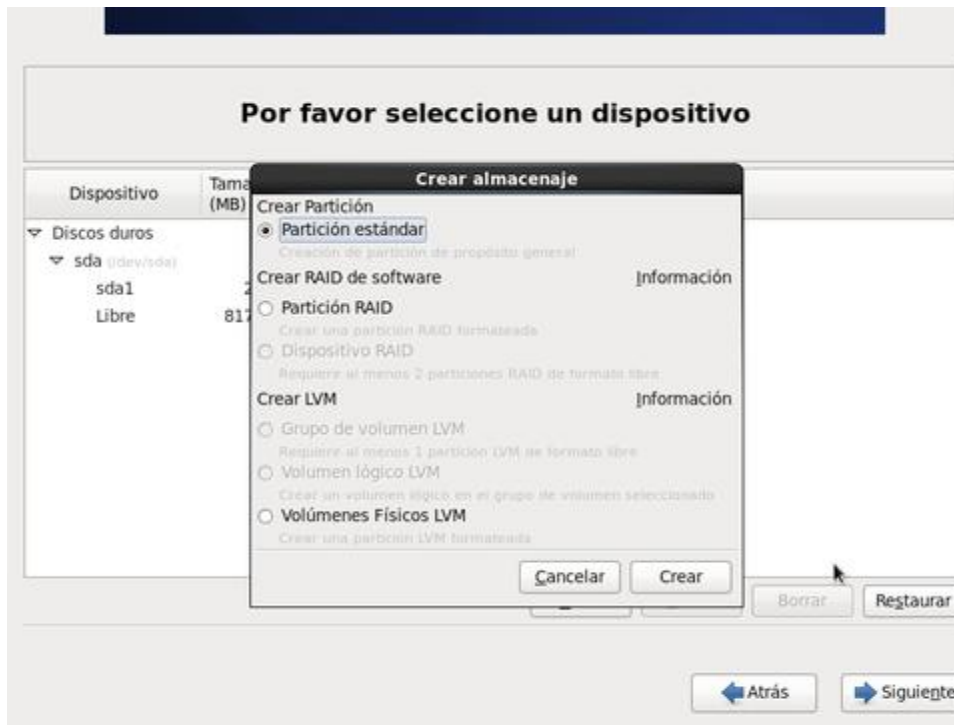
Por favor seleccione un dispositivo

Dispositivo

Tama (MB)

Discos duros

sda /dev/sda

sda1 2

Libre 817

Crear almacenaje

Crear Partición

Partición estándar

Creación de partición de propósito general

Crear RAID de software

Información

Partición RAID

Crear una partición RAID formateada

Dispositivo RAID

Requiere al menos 2 particiones RAID de formato libre

Crear LVM

Información

Grupo de volumen LVM

Requiere al menos 1 partición LVM de formato libre

Volumen lógico LVM

Crear un volumen lógico en el grupo de volumen seleccionado

Volúmenes Físicos LVM

Crear una partición LVM formateada

Cancelar

Crear

Borrar

Restaurar

Atrás

Siguiente